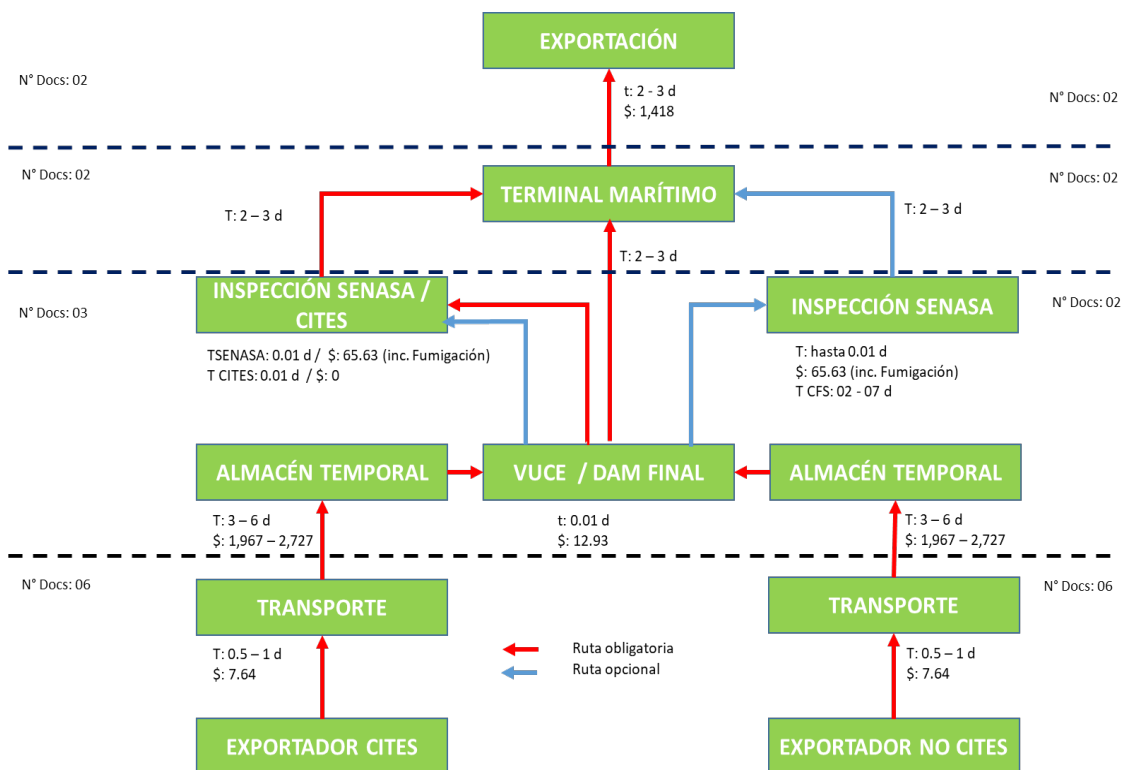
EXPORTACIÓN

N° Docs: 02

t: 2 - 3 d
$: 1,418

N° Docs: 02

N° Docs: 02

TERMINAL MARÍTIMO

N° Docs: 02

T: 2 – 3 d

T: 2 – 3 d

T: 2 – 3 d

N° Docs: 03

INSPECCIÓN SENASA / CITES

INSPECCIÓN SENASA

N° Docs: 02

TSENASA: 0.01 d / $: 65.63 (inc. Fumigación)
T CITES: 0.01 d / $: 0

T: hasta 0.01 d
$: 65.63 (inc. Fumigación)
T CFS: 02 - 07 d

ALMACÉN TEMPORAL

VUCE / DAM FINAL

ALMACÉN TEMPORAL

T: 3 – 6 d
$: 1,967 – 2,727

t: 0.01 d
$: 12.93

T: 3 – 6 d
$: 1,967 – 2,727

N° Docs: 06

TRANSPORTE

TRANSPORTE

N° Docs: 06

T: 0.5 – 1 d
$: 7.64

Ruta obligatoria
Ruta opcional

T: 0.5 – 1 d
$: 7.64

EXPORTADOR CITES

EXPORTADOR NO CITES